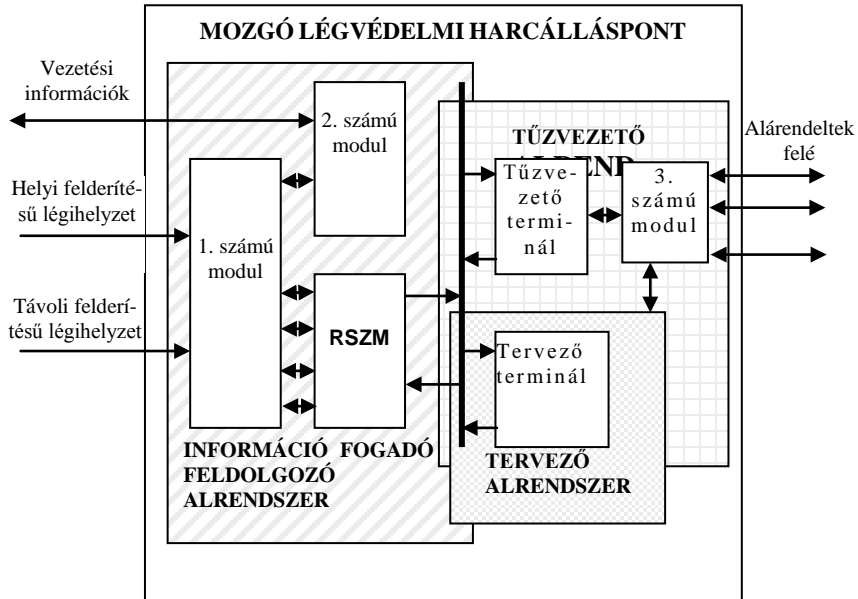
MOZGÓ LÉGVÉDELMI HARCÁLLÁSPONT

Vezetési információk

2. számú modul

TŰZVEZETŐ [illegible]

Alárendeltek felé

Helyi felderítésű légihelyzet

Tűzvezető terminál

3. számú modul

1. számú modul

Távoli felderítésű légihelyzet

RSZM

Tervező terminál

INFORMÁCIÓ FOGADÓ FELDOLGOZÓ ALRENDSZER

TERVEZŐ ALRENDSZER